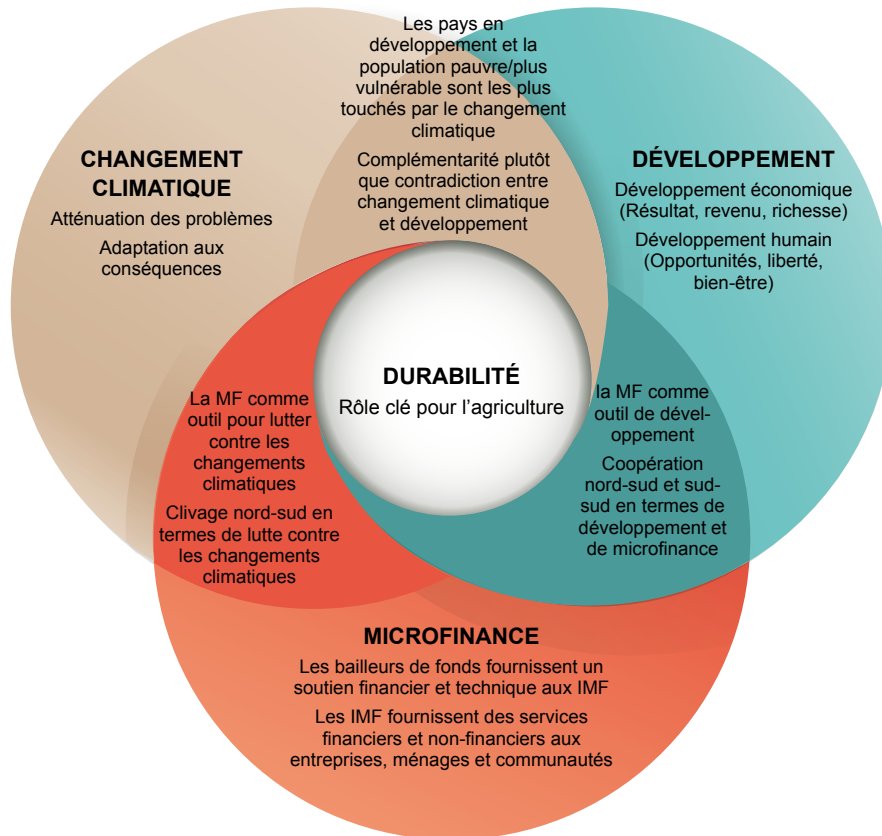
Les pays en développement et la population pauvre/plus vulnérable sont les plus touchés par le changement climatique

Complémentarité plutôt que contradiction entre changement climatique et développement

CHANGEMENT CLIMATIQUE

Atténuation des problèmes

Adaptation aux conséquences

DÉVELOPPEMENT

Développement économique (Résultat, revenu, richesse)

Développement humain (Opportunités, liberté, bien-être)

DURABILITÉ

Rôle clé pour l'agriculture

La MF comme outil pour lutter contre les changements climatiques

Clivage nord-sud en termes de lutte contre les changements climatiques

la MF comme outil de développement

Coopération nord-sud et sud-sud en termes de développement et de microfinance

MICROFINANCE

Les bailleurs de fonds fournissent un soutien financier et technique aux IMF

Les IMF fournissent des services financiers et non-financiers aux entreprises, ménages et communautés